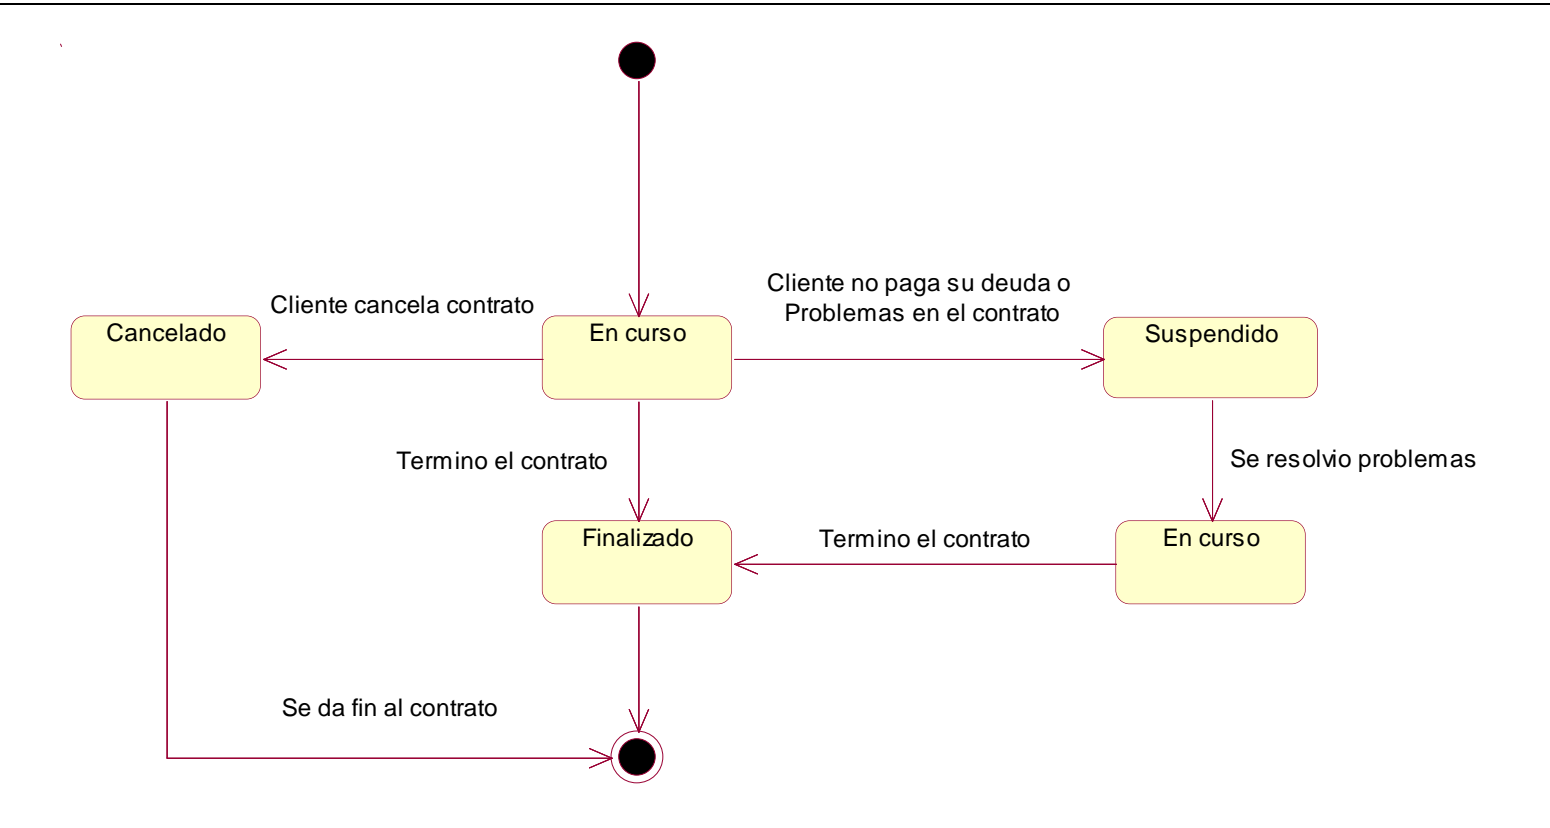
Cliente cancela contrato

Cancelado

En curso

Cliente no paga su deuda o Problemas en el contrato

Suspendido

Termino el contrato

Se resolvio problemas

Finalizado

Termino el contrato

En curso

Se da fin al contrato